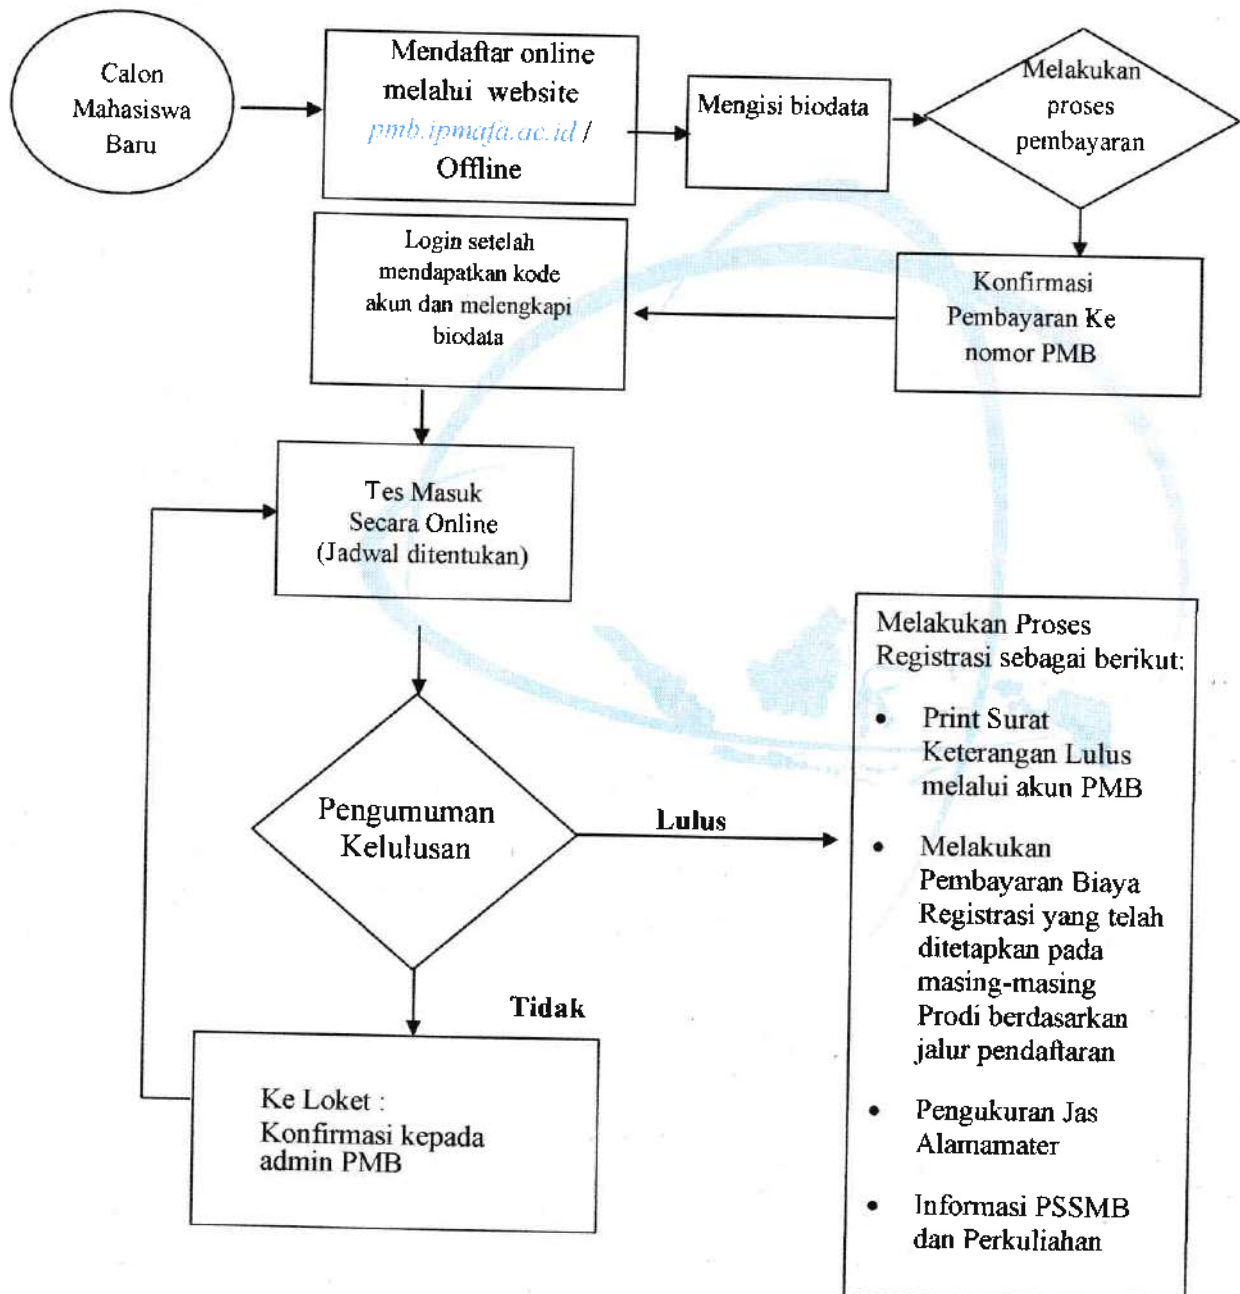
Calon Mahasiswa Baru

Mendaftar online melalui website pmb.ipmafa.ac.id / Offline

Mengisi biodata

Melakukan proses pembayaran

Login setelah mendapatkan kode akun dan melengkapi biodata

Konfirmasi Pembayaran Ke nomor PMB

Tes Masuk Secara Online (Jadwal ditentukan)

Melakukan Proses Registrasi sebagai berikut:

- Print Surat Keterangan Lulus melalui akun PMB
- Melakukan Pembayaran Biaya Registrasi yang telah ditetapkan pada masing-masing Prodi berdasarkan jalur pendaftaran
- Pengukuran Jas Alamamater
- Informasi PSSMB dan Perkuliahan

Pengumuman Kelulusan

Lulus

Tidak

Ke Loket : Konfirmasi kepada admin PMB